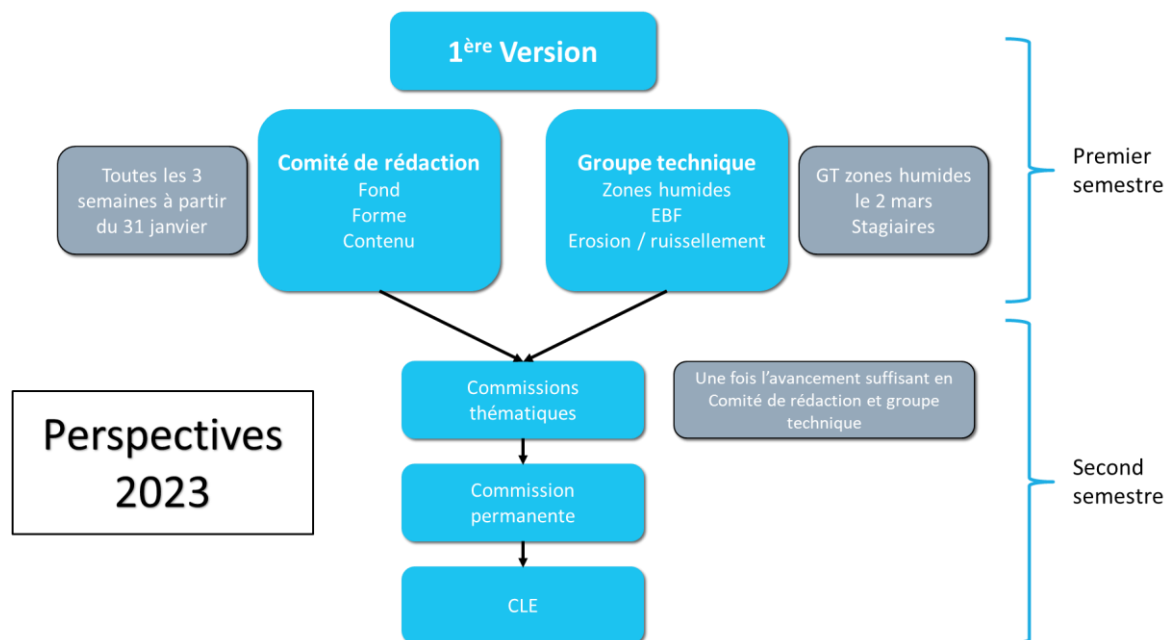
1$^{ère}$ Version

Toutes les 3 semaines à partir du 31 janvier

Comité de rédaction
Fond
Forme
Contenu

Groupe technique
Zones humides
EBF
Erosion / ruissellement

GT zones humides le 2 mars
Stagiaires

Premier semestre

Commissions thématiques

Une fois l'avancement suffisant en Comité de rédaction et groupe technique

Perspectives 2023

Commission permanente

Second semestre

CLE